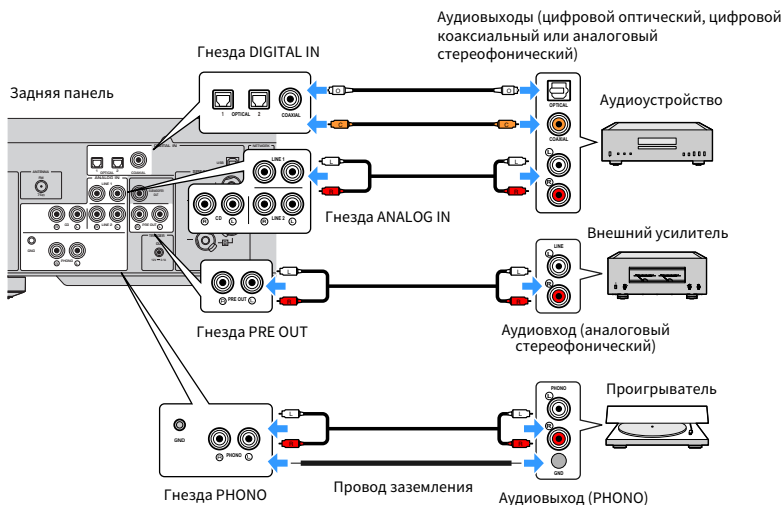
Аудиовыходы (цифровой оптический, цифровой коаксиальный или аналоговый стереофонический)

Гнезда DIGITAL IN

Задняя панель

1 OPTICAL 2 COAXIAL

O

C

OPTICAL

COAXIAL

Аудиоустройство

LINE 1

L

R

CD

LINE 2

Гнезда ANALOG IN

LINE

Внешний усилитель

PRE OUT

Гнезда PRE OUT

Аудиовход (аналоговый стереофонический)

PHONO

Проигрыватель

GND

PHONO

GND

Гнезда PHONO

Провод заземления

Аудиовыход (PHONO)